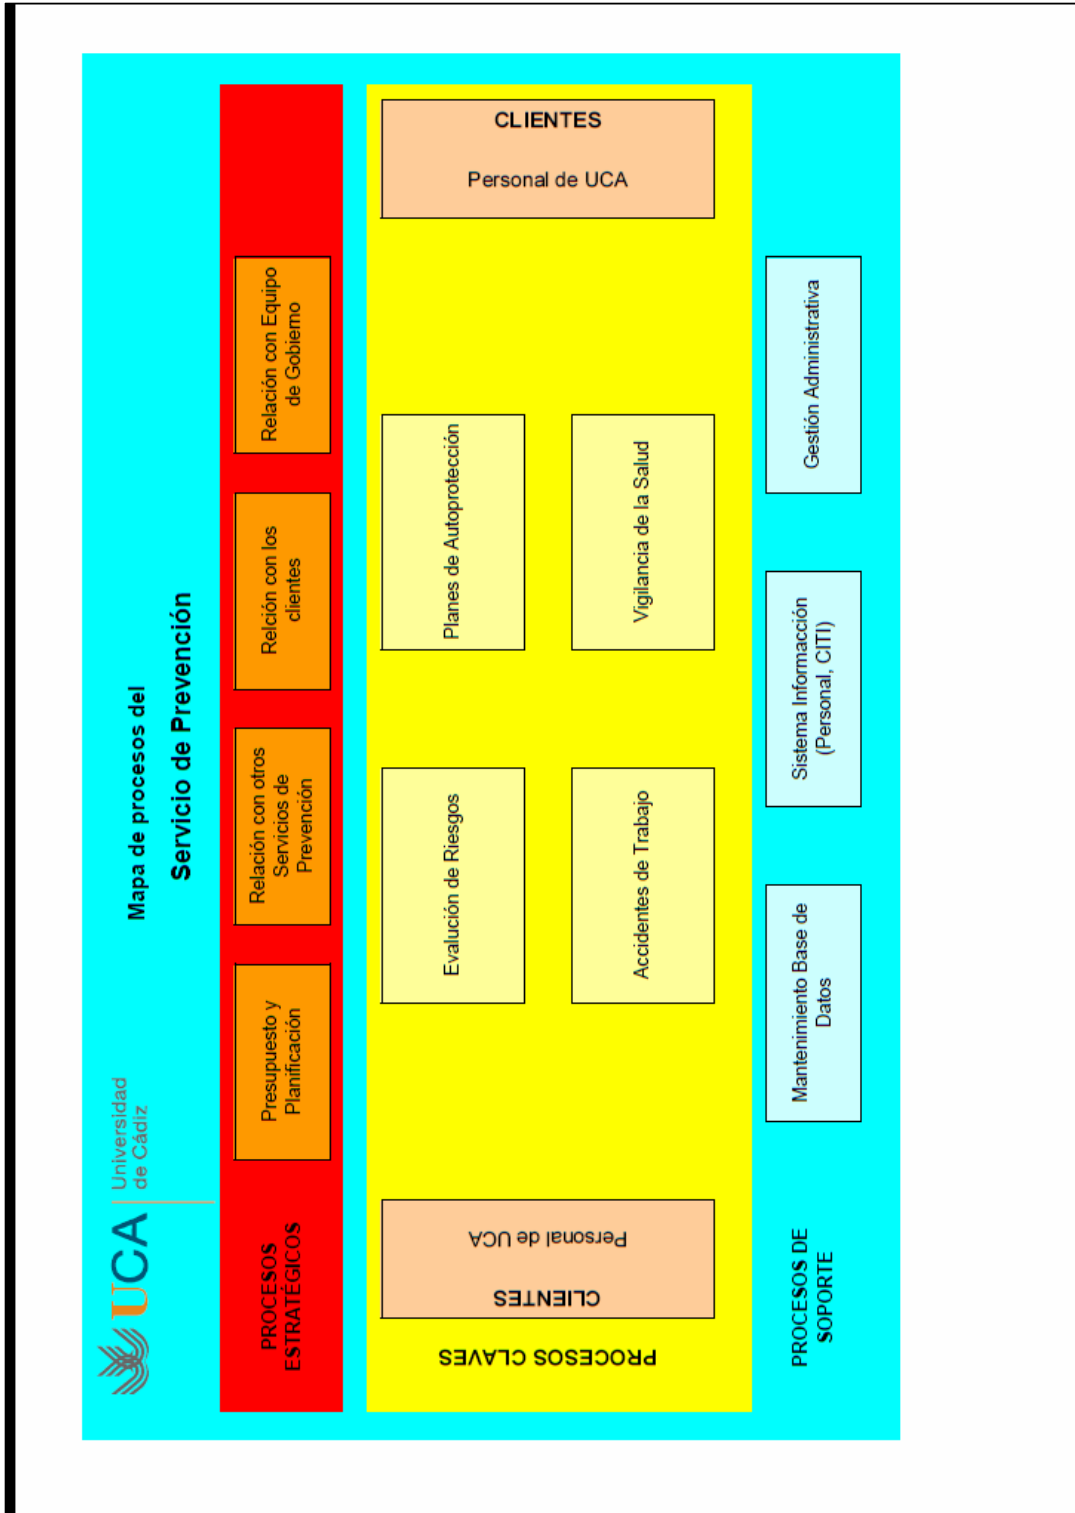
UCA Universidad de Cádiz

Mapa de procesos del
Servicio de Prevención

PROCESOS ESTRATÉGICOS

Presupuesto y Planificación

Relación con otros Servicios de Prevención

Relción con los clientes

Relación con Equipo de Gobierno

PROCESOS CLAVES

CLIENTES
Personal de UCA

Evalución de Riesgos

Accidentes de Trabajo

Planes de Autoprotección

Vigilancia de la Salud

CLIENTES
Personal de UCA

PROCESOS DE SOPORTE

Mantenimiento Base de Datos

Sistema Informacción (Personal, CITI)

Gestión Administrativa